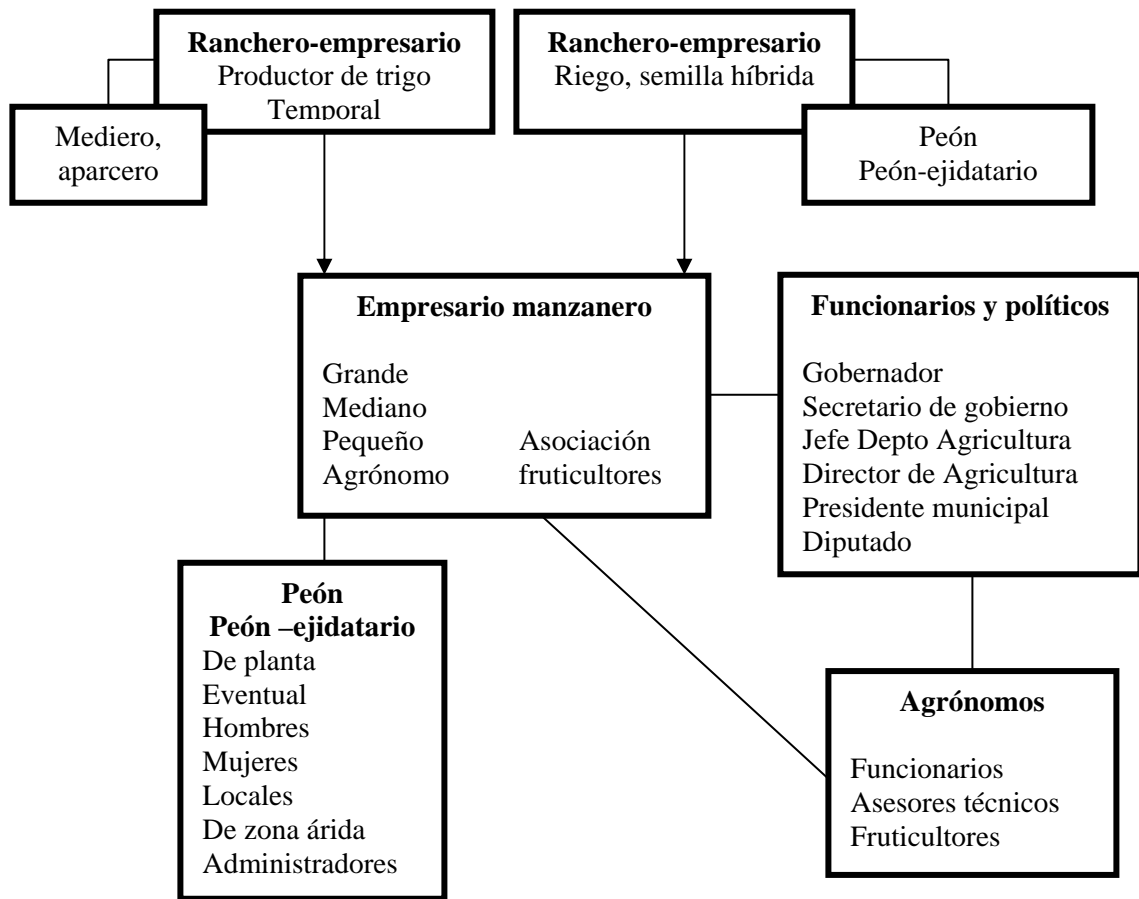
Ranchero-empresario
Productor de trigo
Temporal

Mediero, aparcero

Ranchero-empresario
Riego, semilla híbrida

Peón
Peón-ejidatario

Empresario manzanero

Grande
Mediano
Pequeño
Agrónomo

Asociación fruticultores

Funcionarios y políticos

Gobernador
Secretario de gobierno
Jefe Depto Agricultura
Director de Agricultura
Presidente municipal
Diputado

Peón
Peón –ejidatario
De planta
Eventual
Hombres
Mujeres
Locales
De zona árida
Administradores

Agrónomos

Funcionarios
Asesores técnicos
Fruticultores